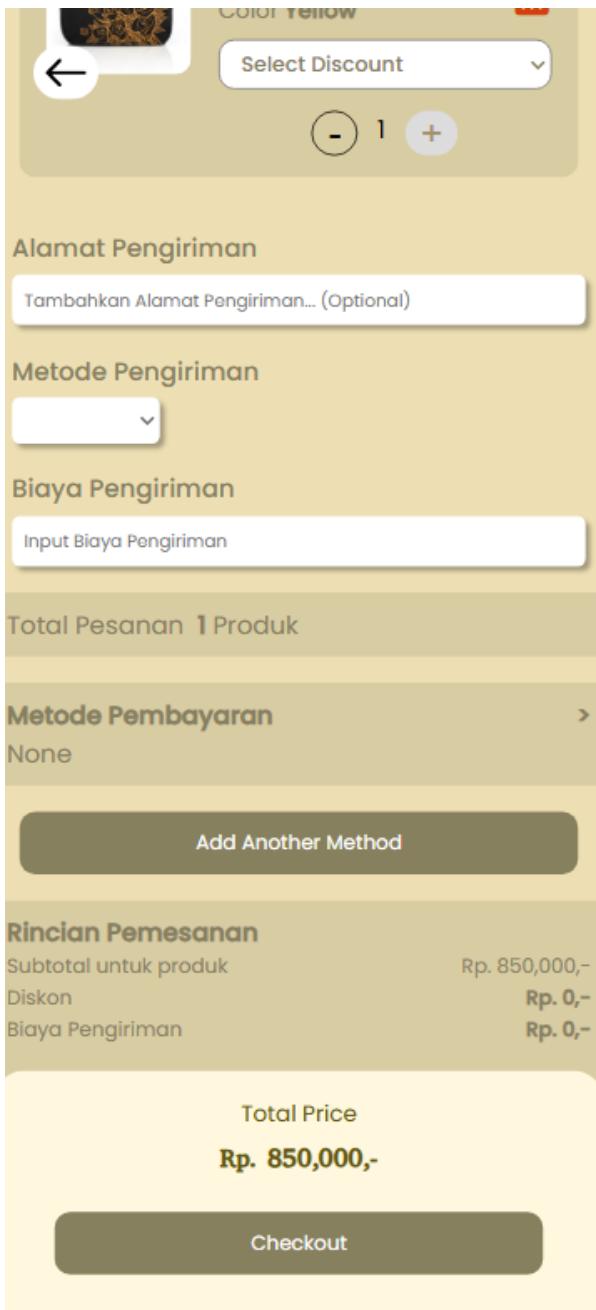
Color Yellow

Select Discount

- 1 +

Alamat Pengiriman

Tambahkan Alamat Pengiriman... (Optional)

Metode Pengiriman

Biaya Pengiriman

Input Biaya Pengiriman

Total Pesanan 1 Produk

Metode Pembayaran >

None

Add Another Method

Rincian Pemesanan

Subtotal untuk produk Rp. 850,000,-

Diskon Rp. 0,-

Biaya Pengiriman Rp. 0,-

Total Price

Rp. 850,000,-

Checkout